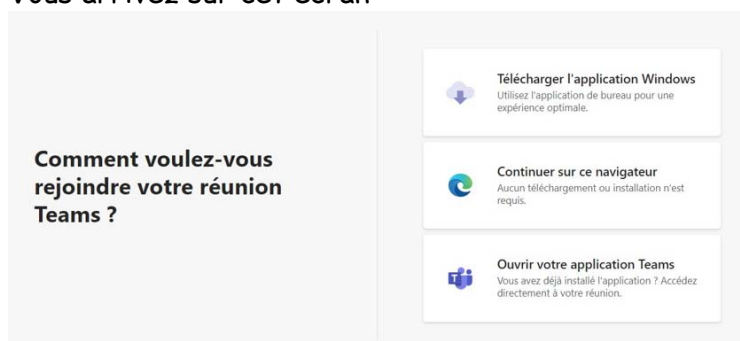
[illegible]

Comment voulez-vous rejoindre votre réunion Teams ?

Télécharger l'application Windows
Utilisez l'application de bureau pour une expérience optimale.

Continuer sur ce navigateur
Aucun téléchargement ou installation n'est requis.

Ouvrir votre application Teams
Vous avez déjà installé l'application ? Accédez directement à votre réunion.